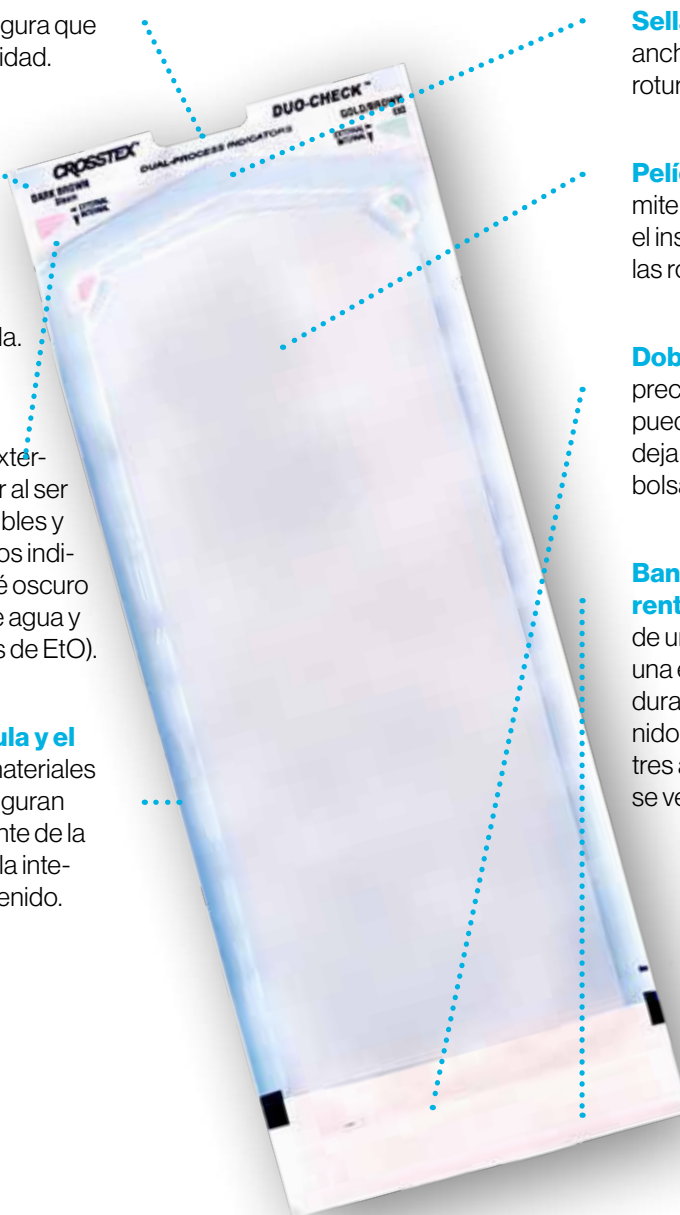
gura que
idad.

la.

xterr al ser
bles y
os indié oscuro
e agua y
s de EtO).

ula y el
materiales
guran
nte de la
la inteenido.

CROSSTEX
DARK BROWN
Steam
EXTERNAL
INTERNAL
DUAL-PROCESS INDICATORS
DUO-CHECK™
GOLD/BROWN
EtO
EXTERNAL
INTERNAL

Sell
anch
rotur

Pelí
mite
el ins
las ro

Dob
prec
pued
deja
bols

Ban
rent
de u
una
dura
nido
tres
se ve